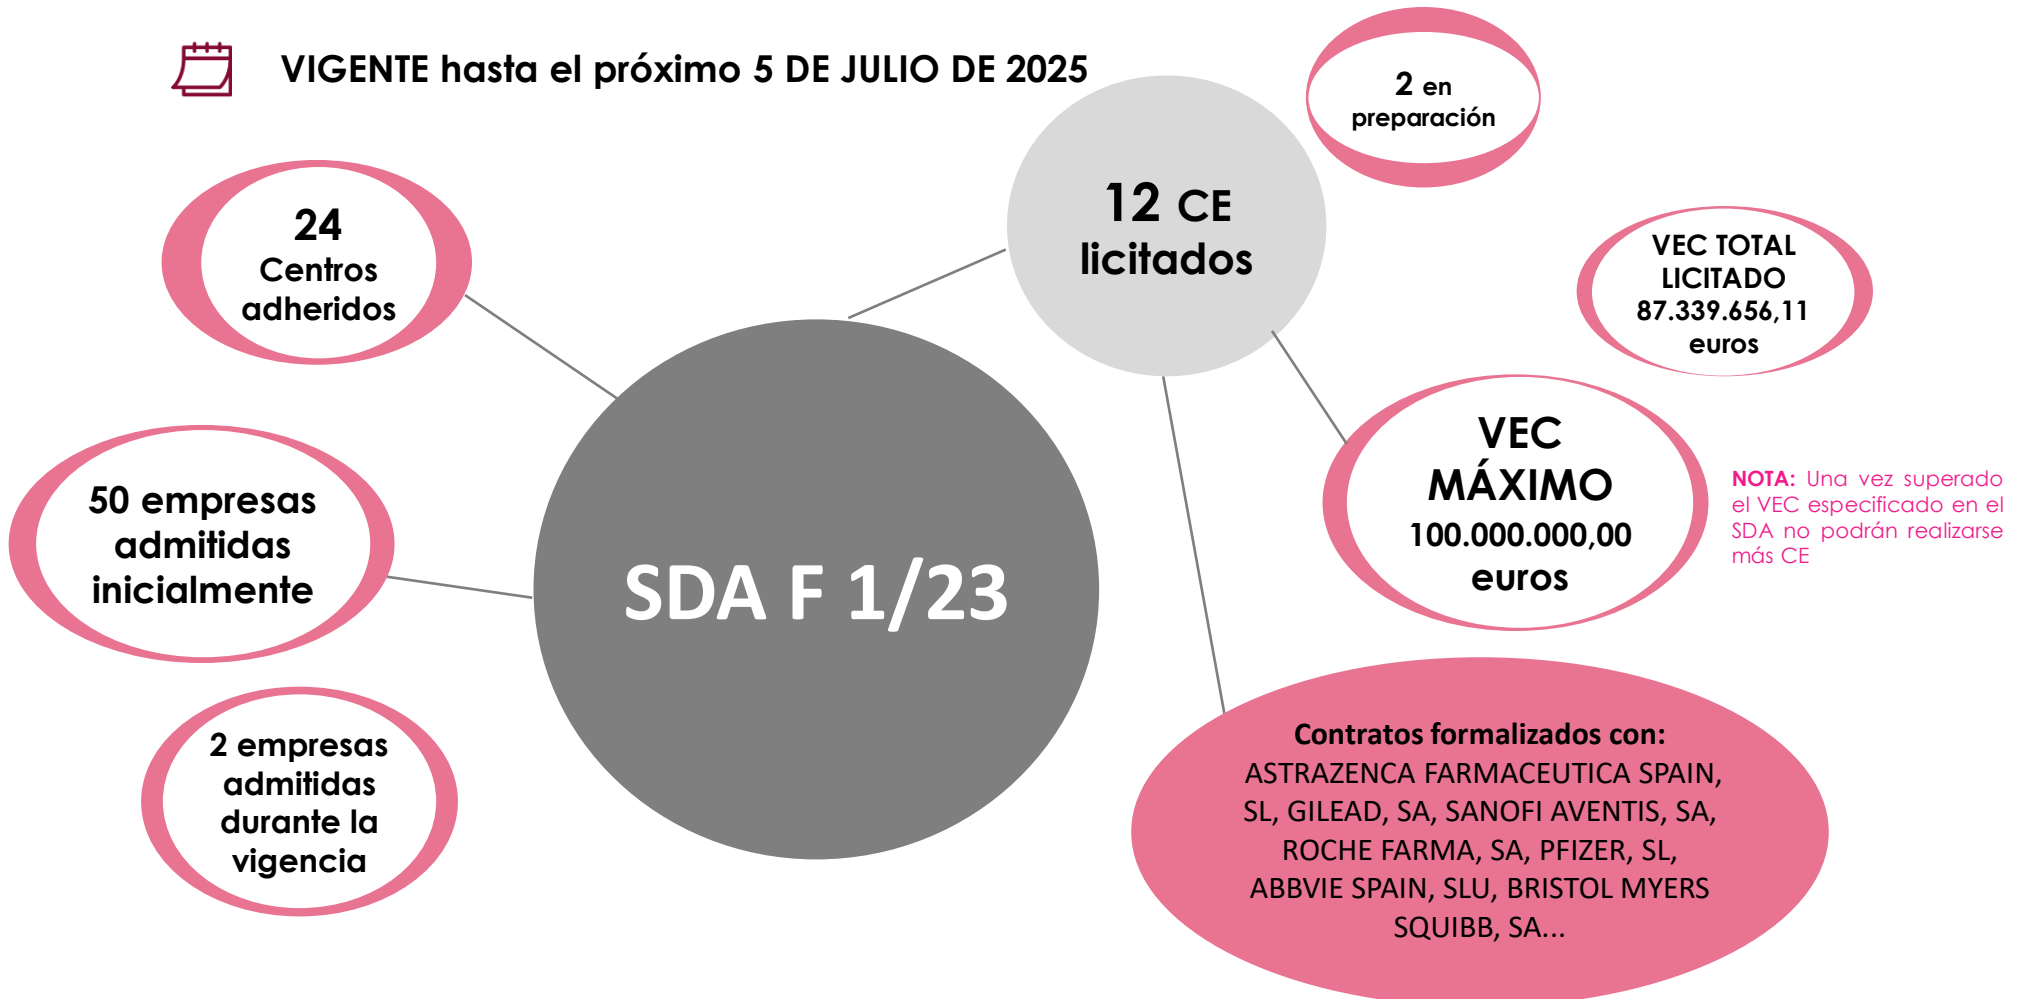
VIGENTE hasta el próximo 5 DE JULIO DE 2025

24 Centros adheridos

50 empresas admitidas inicialmente

2 empresas admitidas durante la vigencia

SDA F 1/23

12 CE licitados

2 en preparación

VEC TOTAL LICITADO 87.339.656,11 euros

VEC MÁXIMO 100.000.000,00 euros

NOTA: Una vez superado el VEC especificado en el SDA no podrán realizarse más CE

Contratos formalizados con: ASTRAZENCA FARMACEUTICA SPAIN, SL, GILEAD, SA, SANOFI AVENTIS, SA, ROCHE FARMA, SA, PFIZER, SL, ABBVIE SPAIN, SLU, BRISTOL MYERS SQUIBB, SA...